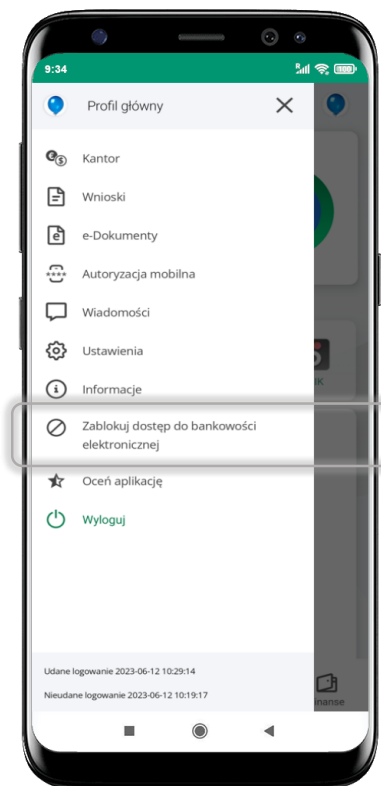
9:34

Profil główny

Kantor

Wnioski

e-Dokumenty

Autoryzacja mobilna

Wiadomości

Ustawienia

Informacje

Zablokuj dostęp do bankowości elektronicznej

Oceń aplikację

Wyloguj

Udane logowanie 2023-06-12 10:29:14

Nieudane logowanie 2023-06-12 10:19:17

nanse